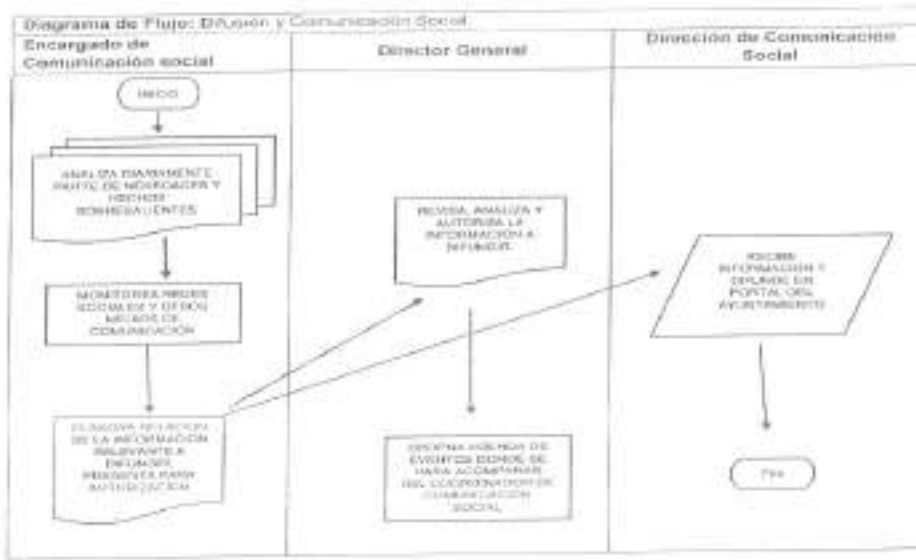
Diagrama de Flujo: Difusión y Comunicación Social

| Encargado de Comunicación social | Director General | Dirección de Comunicación Social |
|---|---|---|

INICIO

ANALIZA DIARIAMENTE PARTE DE NOTICIAS Y HECHOS SOBRESALIENTES

MONITOREA REDES SOCIALES Y OTROS MEDIOS DE COMUNICACIÓN

ELABORA RELACIÓN DE LA INFORMACIÓN RELEVANTE A DIFUNDIR Y REMITE PARA AUTORIZACIÓN

REVISA, ANALIZA Y AUTORIZA LA INFORMACIÓN A DIFUNDIR

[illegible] AGENDA DE EVENTOS DONDE SE HABRÁ ACOMPAÑAR DEL COORDINADOR DE COMUNICACIÓN SOCIAL

RECIBE INFORMACIÓN Y DIFUNDE EN PORTAL DEL AYUNTAMIENTO

FIN